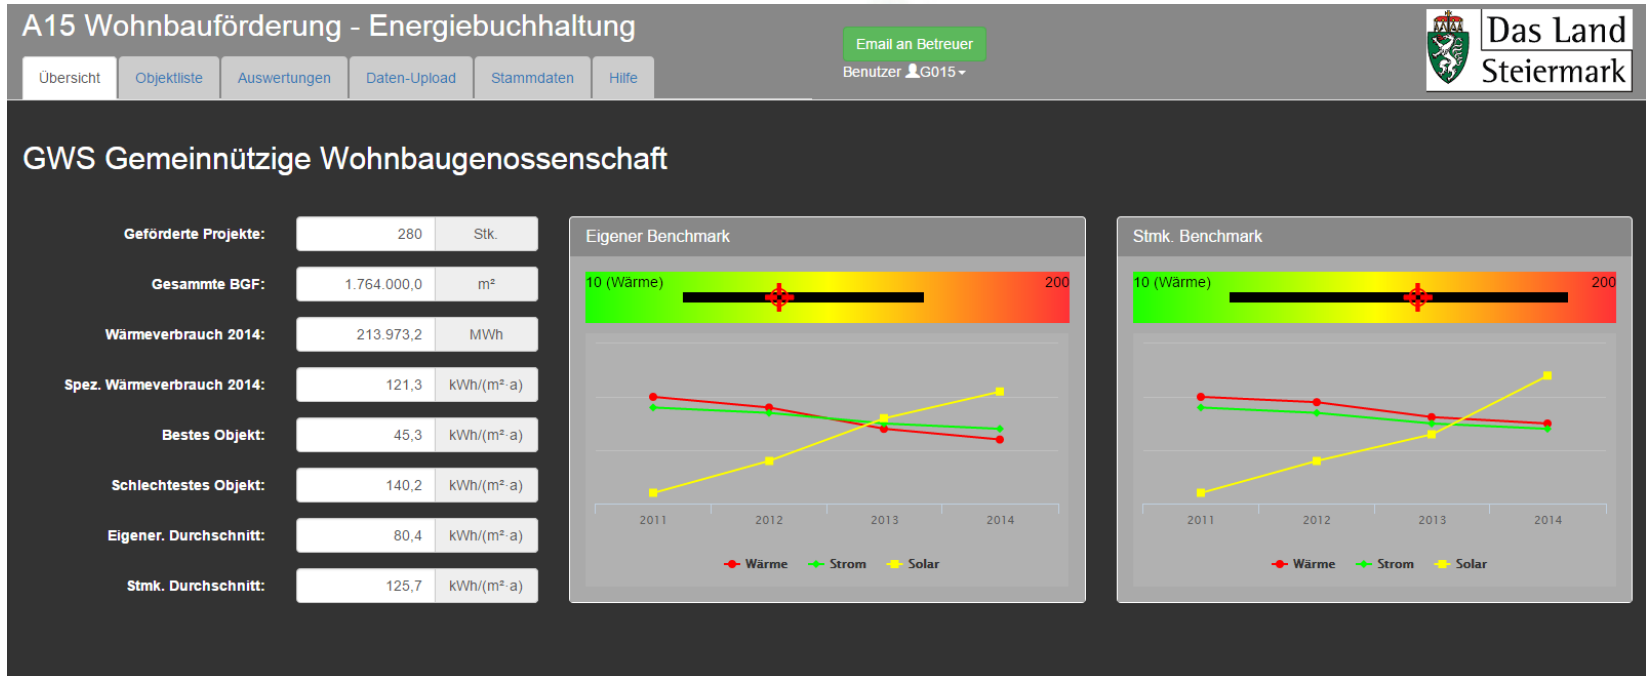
A15 Wohnbauförderung - Energiebuchhaltung

Übersicht | Objektliste | Auswertungen | Daten-Upload | Stammdaten | Hilfe

Email an Betreuer

Benutzer G015

Das Land Steiermark

GWS Gemeinnützige Wohnbaugenossenschaft

| | | |
|---|---|---|
| Geförderte Projekte: | 280 | Stk. |
| Gesammte BGF: | 1.764.000,0 | m² |
| Wärmeverbrauch 2014: | 213.973,2 | MWh |
| Spez. Wärmeverbrauch 2014: | 121,3 | kWh/(m²·a) |
| Bestes Objekt: | 45,3 | kWh/(m²·a) |
| Schlechtestes Objekt: | 140,2 | kWh/(m²·a) |
| Eigener. Durchschnitt: | 80,4 | kWh/(m²·a) |
| Stmk. Durchschnitt: | 125,7 | kWh/(m²·a) |

Eigener Benchmark

10 (Wärme) 200

2011 2012 2013 2014

Wärme Strom Solar

Stmk. Benchmark

10 (Wärme) 200

2011 2012 2013 2014

Wärme Strom Solar